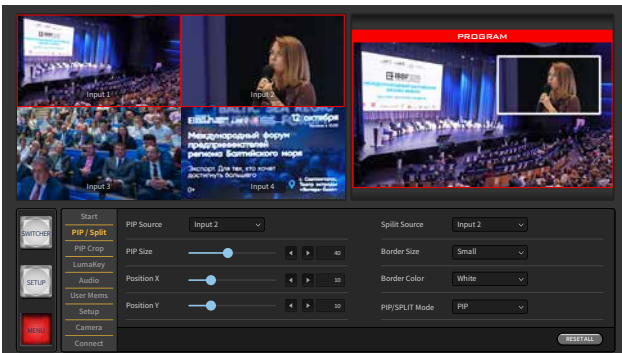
Input 1

Input 2

Input 3

12 октября

Международный форум предпринимателей региона Балтийского моря

Экспорт. Для тех, кто хочет достигнуть большего

Input 4

PROGRAM

SWITCHER

SETUP

MENU

Start
PIP / Split
PIP Crop
LumaKey
Audio
User Mems
Setup
Camera
Connect

PIP Source | Input 2
PIP Size | 40
Position X | 10
Position Y | 10

Spilit Source | Input 2
Border Size | Small
Border Color | White
PIP/SPLIT Mode | PIP

RESETALL